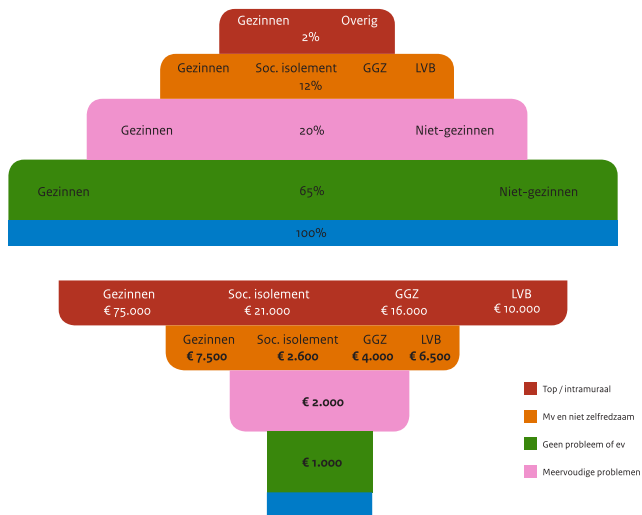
Gezinnen Overig
2%

Gezinnen Soc. isolement GGZ LVB
12%

Gezinnen 20% Niet-gezinnen

Gezinnen 65% Niet-gezinnen

100%

Gezinnen
€ 75.000
Soc. isolement
€ 21.000
GGZ
€ 16.000
LVB
€ 10.000

Gezinnen
€ 7.500
Soc. isolement
€ 2.600
GGZ
€ 4.000
LVB
€ 6.500

€ 2.000

€ 1.000

Top / intramuraal
Mv en niet zelfredzaam
Geen probleem of ev
Meervoudige problemen